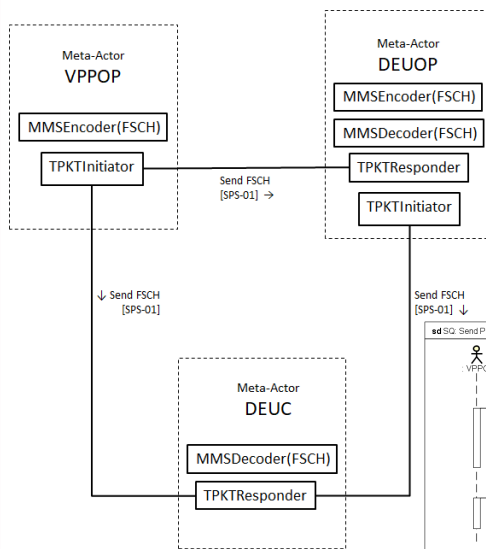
Meta-Actor
VPPOP

MMSEncoder(FSCH)

TPKTInitiator

Meta-Actor
DEUOP

MMSEncoder(FSCH)

MMSDecoder(FSCH)

TPKTResponder

TPKTInitiator

Send FSCH
[SPS-01] →

↓ Send FSCH
[SPS-01]

Send FSCH
[SPS-01] ↓

sd SQ: Send P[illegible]

:VPPO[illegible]

Meta-Actor
DEUC

MMSDecoder(FSCH)

TPKTResponder